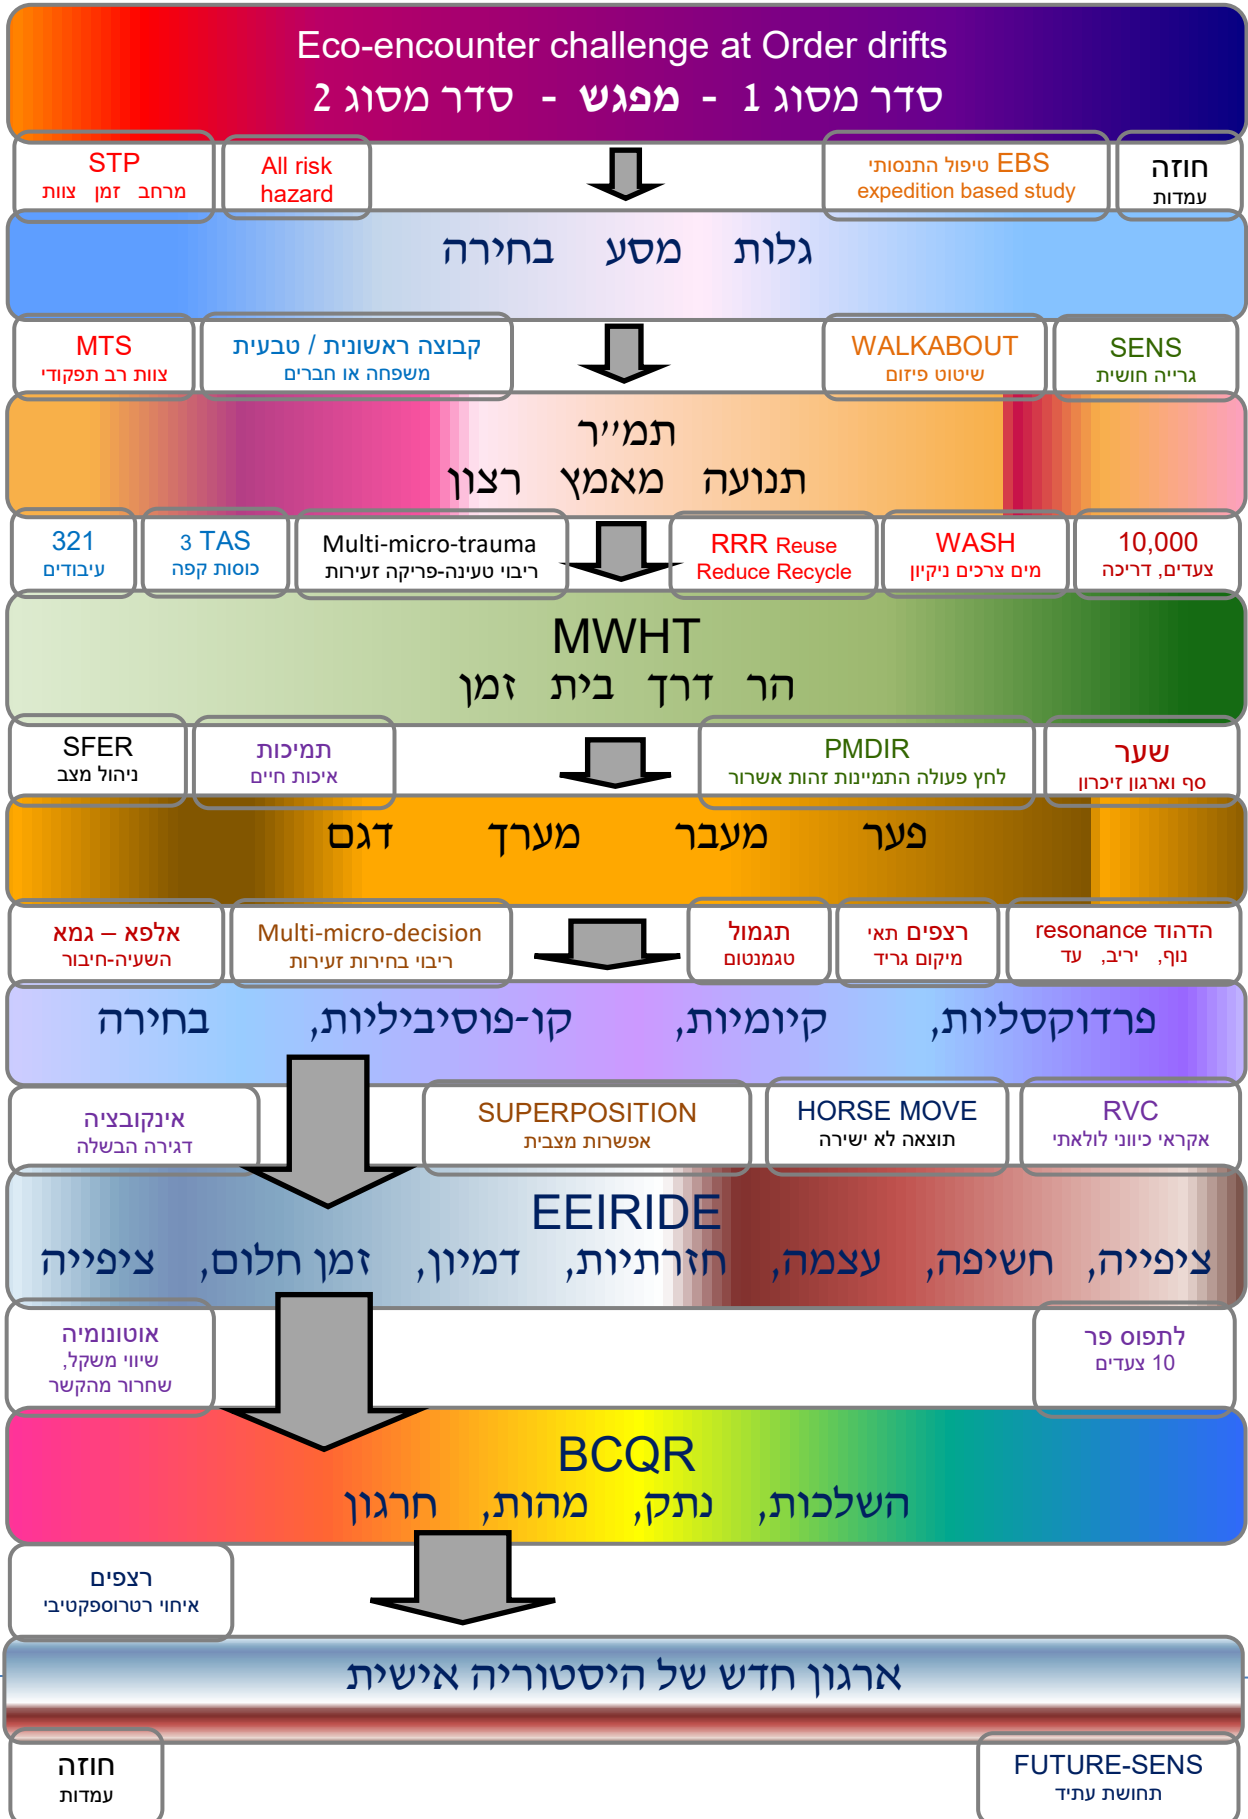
Eco-encounter challenge at Order drifts
סדר מסוג 1 - מפגש - סדר מסוג 2

חוזה
עמדות

EBS טיפול התנסותי
expedition based study

All risk
hazard

STP
מרחב זמן צוות

גלות מסע בחירה

SENS
גריית חושית

WALKABOUT
שיטוט פיוס

קבוצה ראשונית / טבעית
משפחה או חברים

MTS
צוות רב תפקודי

תמי״ר
תנועה מאמץ רצון

10,000
צעדים, דרכה

WASH
מים צרכים ניקיון

RRR Reuse
Reduce Recycle

Multi-micro-trauma
ריבוי טעינה-פריקה זעירות

3 TAS
כוסות קפה

321
עיבודים

MWHT
הר דרך בית זמן

שער
סף וארגון זיכרון

PMDIR
לחץ פעולה התמיינות זהות אשרור

תמיכות
איכות חיים

SFER
ניהול מצב

פער מעבר מערך דגם

הדהוד resonance
נוף, יריב, עד

רצפים תאי
מיקום גריד

תגמול
טגמנטום

Multi-micro-decision
ריבוי בחירות זעירות

אלפא – גמא
השעיה-חיבור

פרדוקסליות, קיומיות, קו-פוסיביליות, בחירה

RVC
אקראי כיווני לולאתי

HORSE MOVE
תוצאה לא ישירה

SUPERPOSITION
אפשרות מצבית

אינקובציה
דגירה הבשלה

EEIRIDE
ציפייה, חשיפה, עצמה, חזרתיות, דמיון, זמן חלום, ציפייה

לתפוס פר
10 צעדים

אוטונומיה
שיווי משקל,
שחרור מהקשר

BCQR
השלכות, נתק, מהות, חרגון

רצפים
איחוי רטרוספקטיבי

ארגון חדש של היסטוריה אישית

FUTURE-SENS
תחושת עתיד

חוזה
עמדות